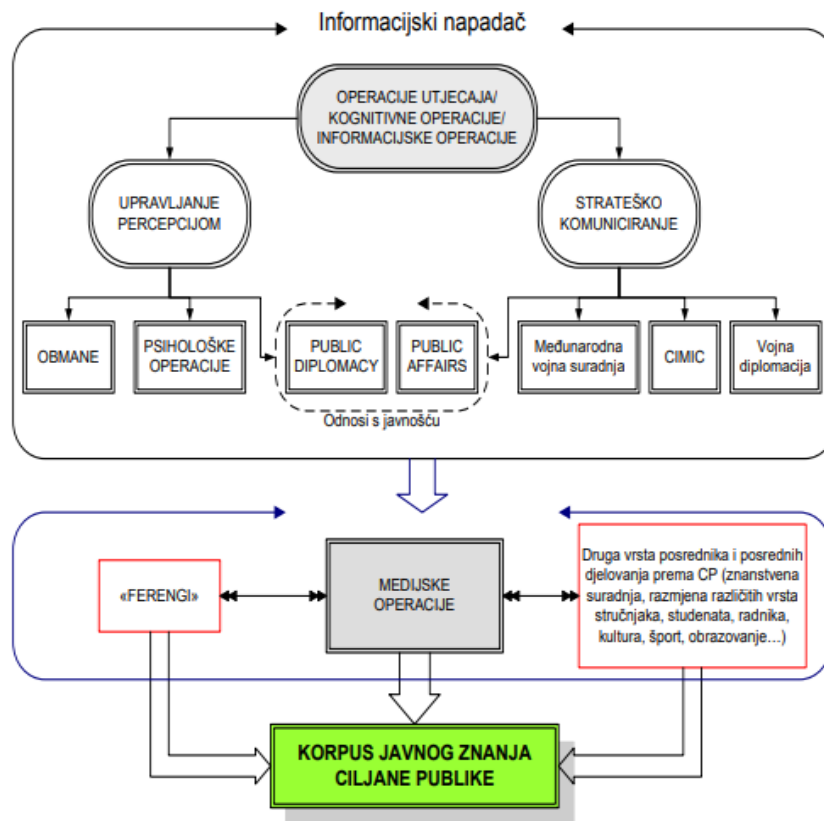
Informacijski napadač

OPERACIJE UTJECAJA/ KOGNITIVNE OPERACIJE/ INFORMACIJSKE OPERACIJE

UPRAVLJANJE PERCEPCIJOM

STRATEŠKO KOMUNICIRANJE

OBMANE

PSIHOLOŠKE OPERACIJE

PUBLIC DIPLOMACY

PUBLIC AFFAIRS

Međunarodna vojna suradnja

CIMIC

Vojna diplomacija

Odnosi s javnošću

«FERENGI»

MEDIJSKE OPERACIJE

Druga vrsta posrednika i posrednih djelovanja prema CP (znanstvena suradnja, razmjena različitih vrsta stručnjaka, studenata, radnika, kultura, šport, obrazovanje…)

KORPUS JAVNOG ZNANJA CILJANE PUBLIKE